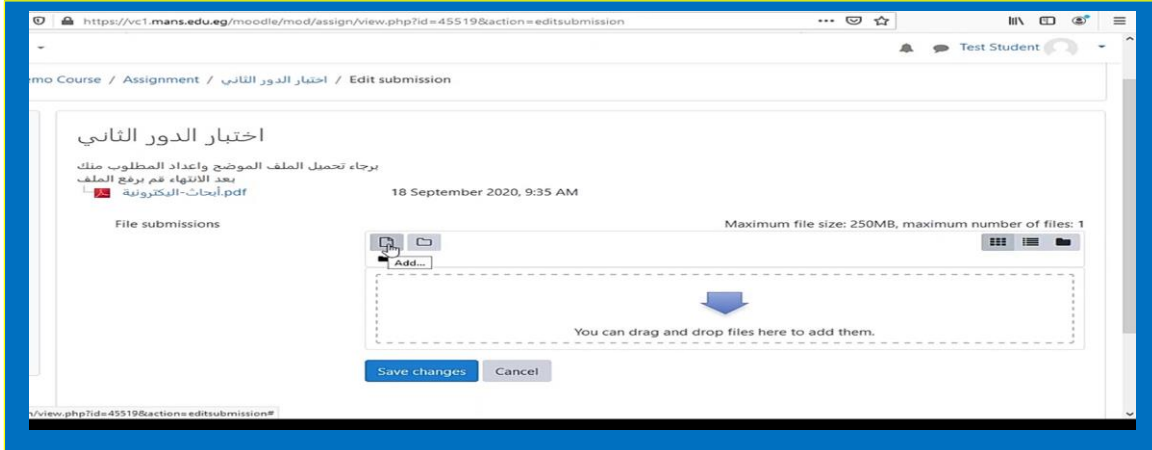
https://vc1.mans.edu.eg/moodle/mod/assign/view.php?id=45519&action=editsubmission

Test Student

emo Course / Assignment / اختبار الدور الثاني / Edit submission

اختبار الدور الثاني

برجاء تحميل الملف الموضح واعداد المطلوب منك
بعد الانتهاء قم برفع الملف

أبحاث-اليكترونية.pdf

18 September 2020, 9:35 AM

File submissions

Maximum file size: 250MB, maximum number of files: 1

Add...

You can drag and drop files here to add them.

Save changes

Cancel

n/view.php?id=45519&action=editsubmission#